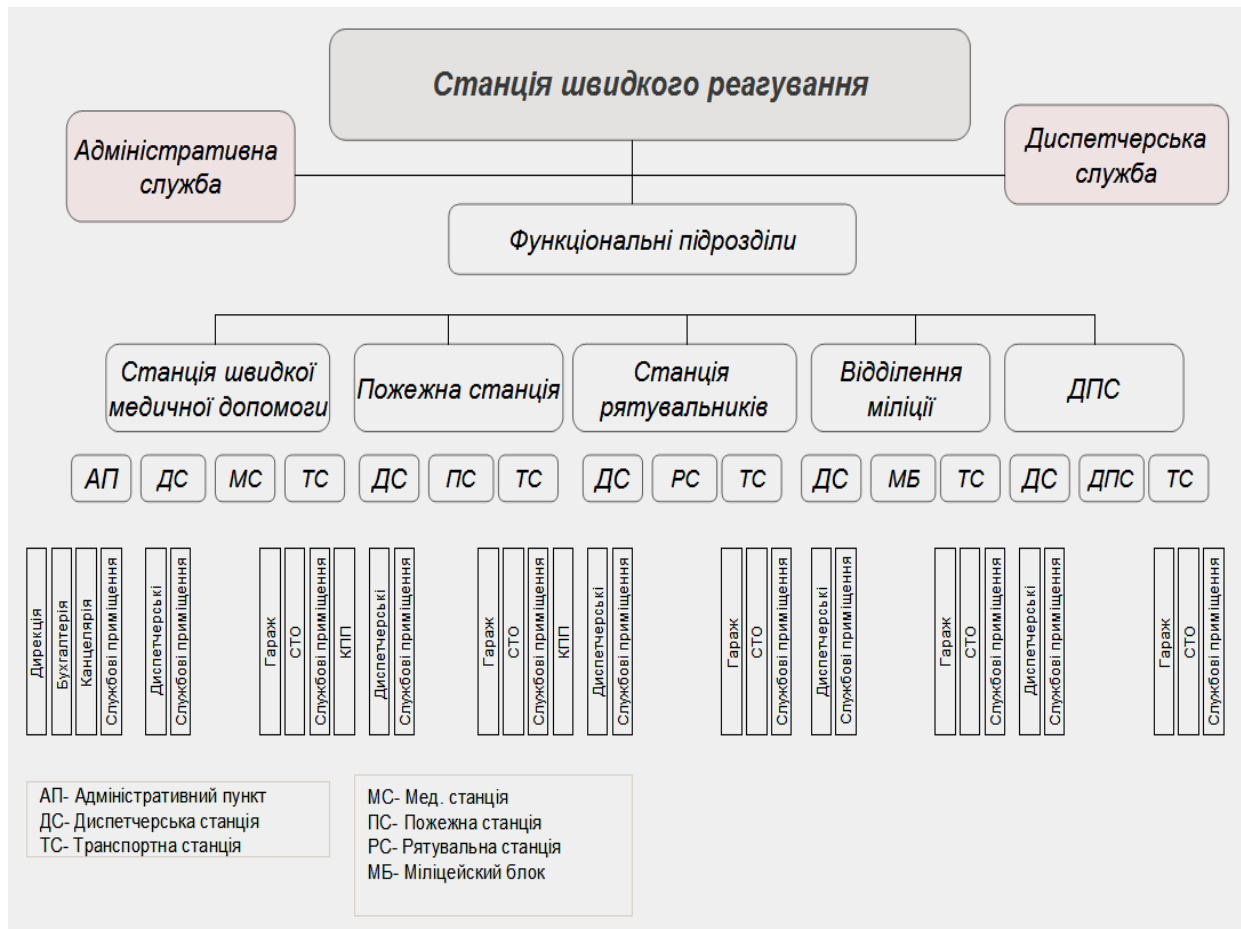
Станція швидкого реагування

Адміністративна служба

Диспетчерська служба

Функціональні підрозділи

Станція швидкої медичної допомоги

Пожежна станція

Станція рятувальників

Відділення міліції

ДПС

АП

ДС

МС

ТС

ДС

ПС

ТС

ДС

РС

ТС

ДС

МБ

ТС

ДС

ДПС

ТС

Дирекція

Бухгалтерія

Канцелярія

Службові приміщення

Диспетчерські

Службові приміщення

Гараж

СТО

Службові приміщення

КПП

Диспетчерські

Службові приміщення

Гараж

СТО

Службові приміщення

КПП

Диспетчерські

Службові приміщення

Гараж

СТО

Службові приміщення

Диспетчерські

Службові приміщення

Гараж

СТО

Службові приміщення

Диспетчерські

Службові приміщення

Гараж

СТО

Службові приміщення

АП- Адміністративний пункт
ДС- Диспетчерська станція
ТС- Транспортна станція

МС- Мед. станція
ПС- Пожежна станція
РС- Рятувальна станція
МБ- Міліцейский блок